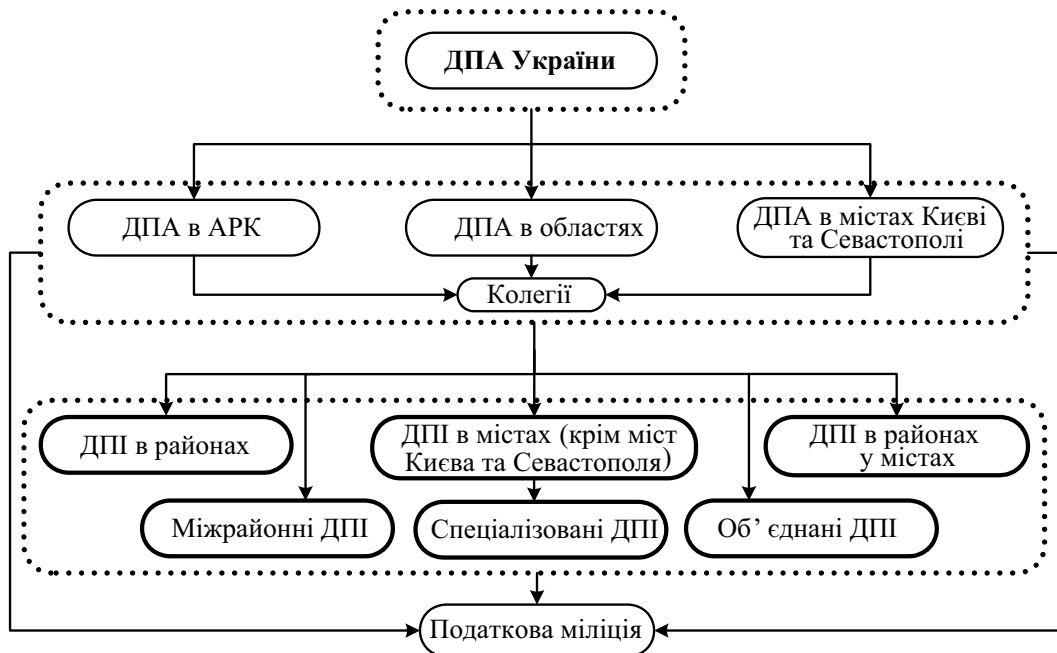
ДПА України

ДПА в АРК

ДПА в областях

ДПА в містах Києві та Севастополі

Колегії

ДПІ в районах

ДПІ в містах (крім міст Києва та Севастополя)

ДПІ в районах у містах

Міжрайонні ДПІ

Спеціалізовані ДПІ

Об' єднані ДПІ

Податкова міліція